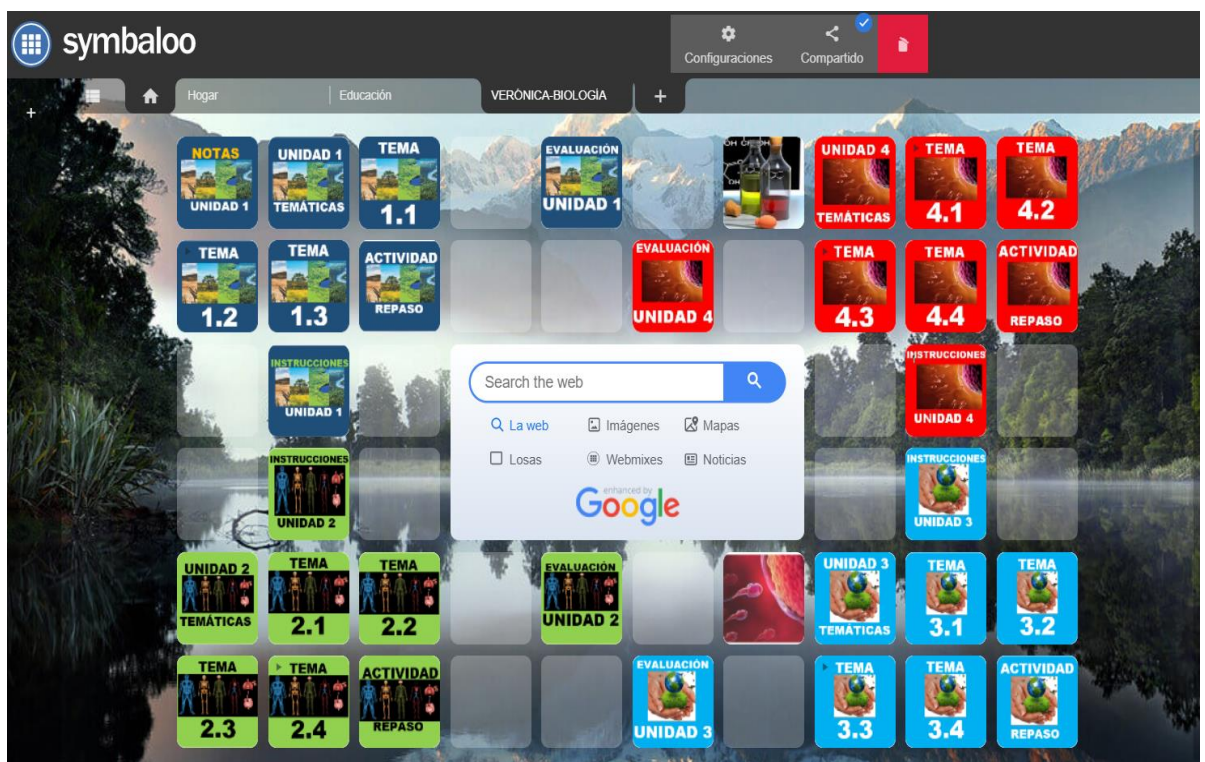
symbaloo

Configuraciones
Compartido

Hogar
Educación
VERÓNICA-BIOLOGÍA
+

NOTAS UNIDAD 1
UNIDAD 1 TEMÁTICAS
TEMA 1.1
EVALUACIÓN UNIDAD 1
UNIDAD 4 TEMÁTICAS
TEMA 4.1
TEMA 4.2

TEMA 1.2
TEMA 1.3
ACTIVIDAD REPASO
EVALUACIÓN UNIDAD 4
TEMA 4.3
TEMA 4.4
ACTIVIDAD REPASO

INSTRUCCIONES UNIDAD 1
Search the web
INSTRUCCIONES UNIDAD 4
La web
Imágenes
Mapas
Losas
Webmixes
Noticias
enhanced by Google

INSTRUCCIONES UNIDAD 2
INSTRUCCIONES UNIDAD 3

UNIDAD 2 TEMÁTICAS
TEMA 2.1
TEMA 2.2
EVALUACIÓN UNIDAD 2
UNIDAD 3 TEMÁTICAS
TEMA 3.1
TEMA 3.2

TEMA 2.3
TEMA 2.4
ACTIVIDAD REPASO
EVALUACIÓN UNIDAD 3
TEMA 3.3
TEMA 3.4
ACTIVIDAD REPASO